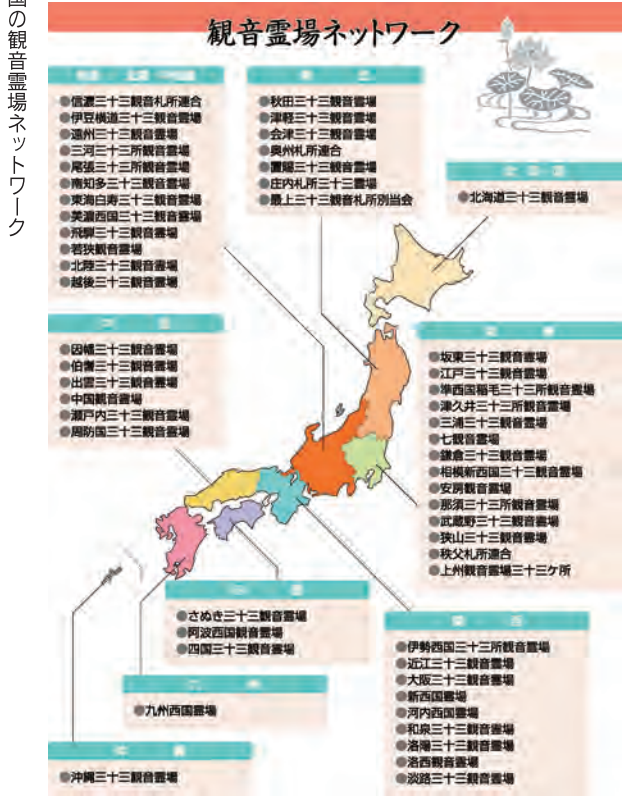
国の観音霊場ネットワーク

観音霊場ネットワーク

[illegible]

●信濃三十三観音札所連合
●伊豆横道三十三観音霊場
●遠州三十三観音霊場
●三河三十三所観音霊場
●尾張三十三所観音霊場
●南知多三十三観音霊場
●東海白寿三十三観音霊場
●美濃西国三十三観音霊場
●飛騨三十三観音霊場
●若狭観音霊場
●北陸三十三観音霊場
●越後三十三観音霊場

東　北

●秋田三十三観音霊場
●津軽三十三観音霊場
●会津三十三観音霊場
●奥州札所連合
●置賜三十三観音霊場
●庄内札所三十三霊場
●最上三十三観音札所別当会

北海道

●北海道三十三観音霊場

中　国

●因幡三十三観音霊場
●伯耆三十三観音霊場
●出雲三十三観音霊場
●中国観音霊場
●瀬戸内三十三観音霊場
●周防国三十三観音霊場

関　東

●坂東三十三観音霊場
●江戸三十三観音霊場
●準西国稲毛三十三所観音霊場
●津久井三十三所観音霊場
●三浦三十三観音霊場
●七観音霊場
●鎌倉三十三観音霊場
●相模新西国三十三観音霊場
●安房観音霊場
●那須三十三所観音霊場
●武蔵野三十三観音霊場
●狭山三十三観音霊場
●秩父札所連合
●上州観音霊場三十三ケ所

四　国

●さぬき三十三観音霊場
●阿波西国観音霊場
●四国三十三観音霊場

近　畿

●伊勢西国三十三所観音霊場
●近江三十三観音霊場
●大阪三十三観音霊場
●新西国霊場
●河内西国霊場
●和泉三十三観音霊場
●洛陽三十三観音霊場
●洛西観音霊場
●淡路三十三観音霊場

九　州

●九州西国霊場

沖　縄

●沖縄三十三観音霊場